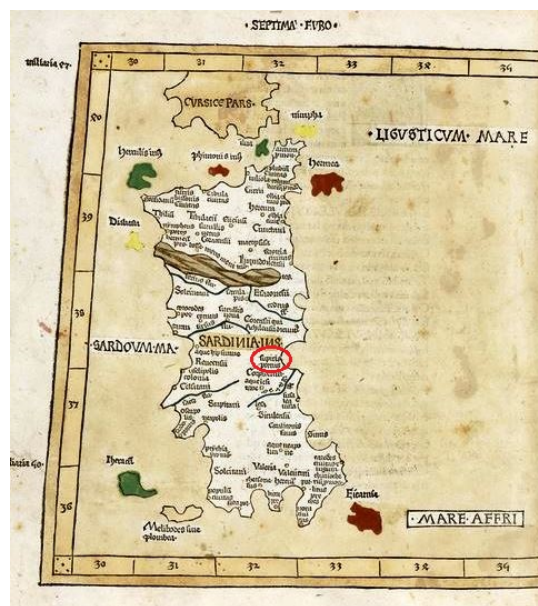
·SEPTIMA·EVRO·

miliaria 57

30 31 32 33 34 35

80

39

38

37

36

CVRSICE PARS

ninuphi

LIGVSTICVM MARE

hermea

phintoni insula

herculis insula

Diabata

SARDINIA INS

SARDOVM MA

Sulpicia portus

Carales

Sulcitani

Valeria

Caralis

Heracli

Ficaria

MARE AFFRI

Metalhodes sive plombea

miliaria 50

30 31 32 33 34 35